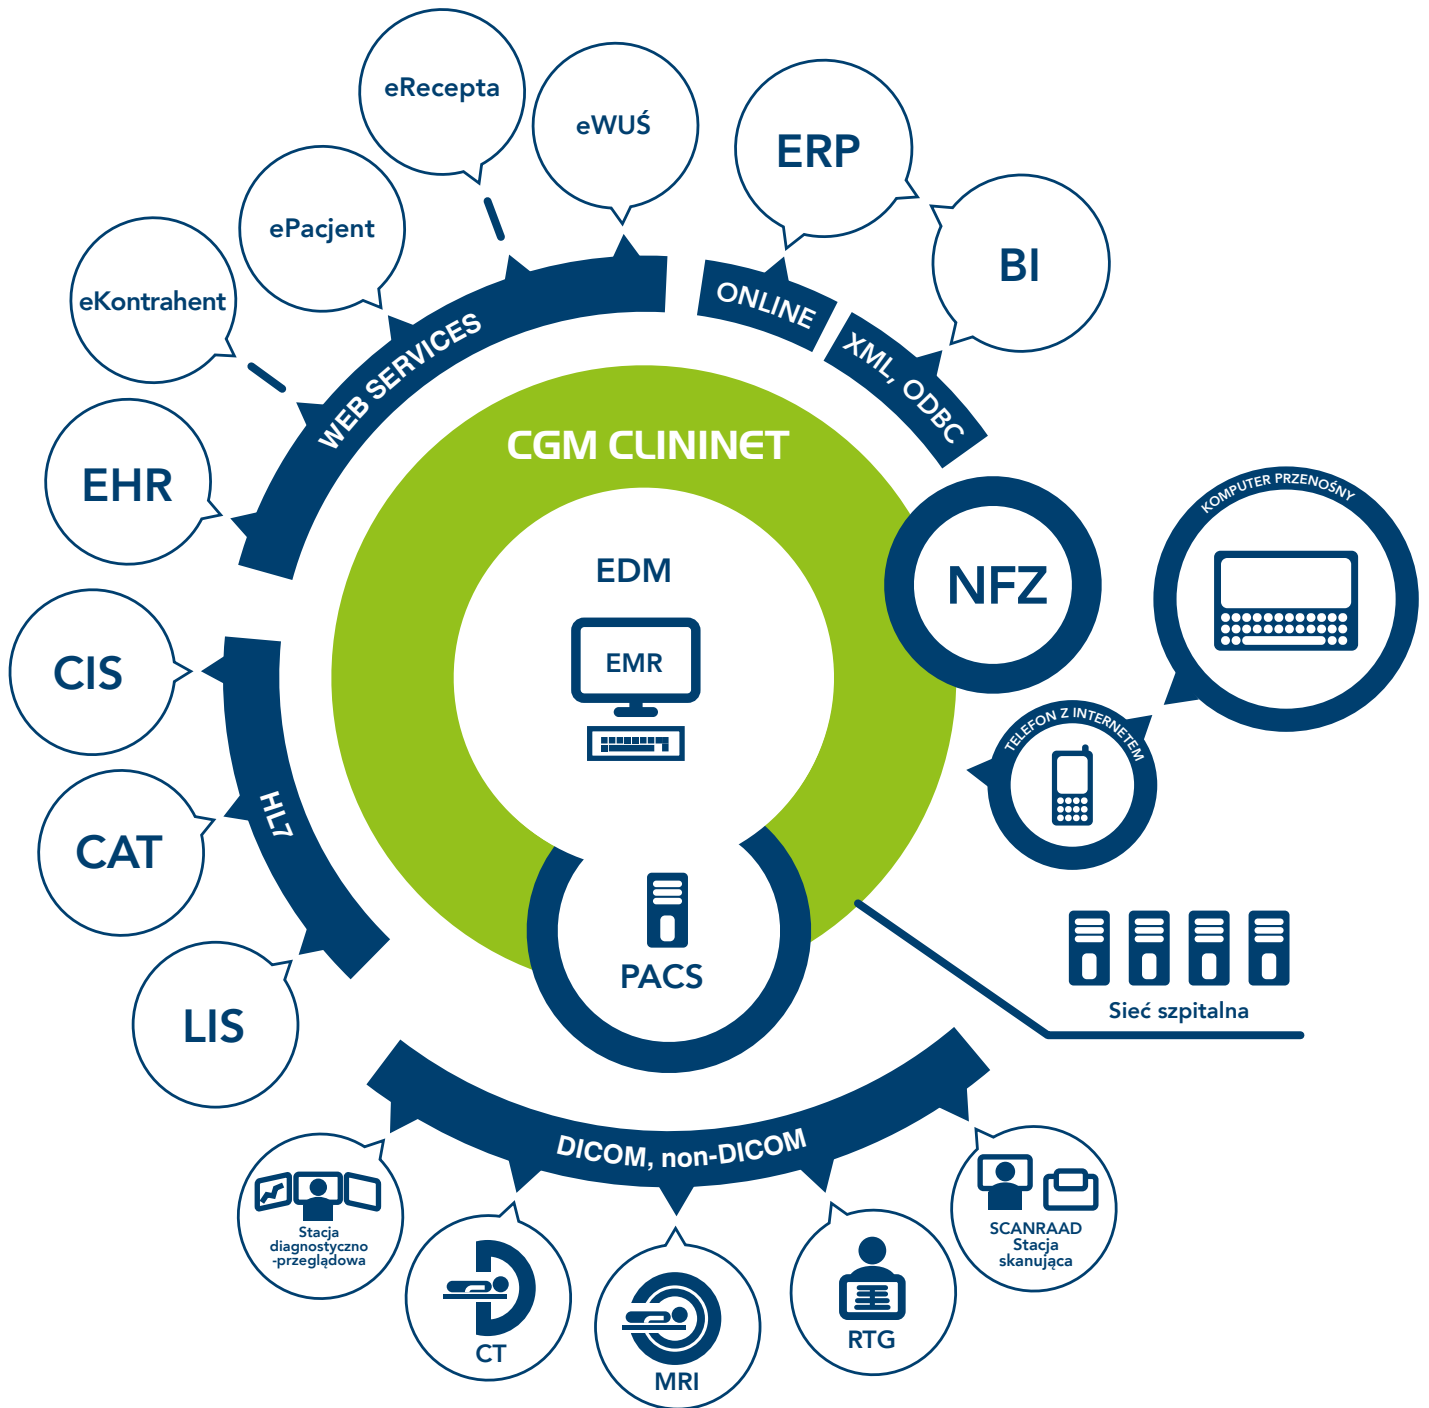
eRecepta

eWUŚ

ERP

ePacjent

BI

eKontrahent

WEB SERVICES

ONLINE

XML, ODBC

CGM CLININET

EHR

NFZ

KOMPUTER PRZENOŚNY

EDM

EMR

CIS

TELEFON Z INTERNETEM

HL7

CAT

PACS

Sieć szpitalna

LIS

DICOM, non-DICOM

Stacja diagnostyczno -przeglądowa

SCANRAAD Stacja skanująca

CT

MRI

RTG